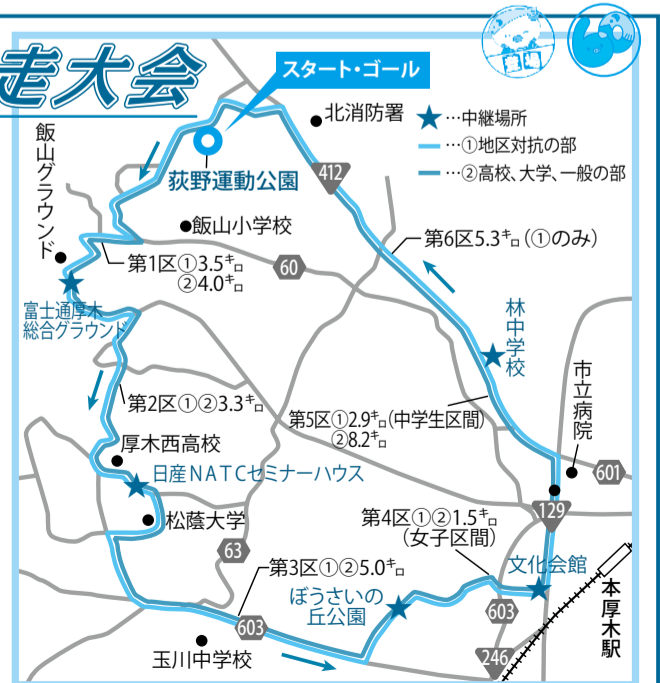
走大会

スタート・ゴール

北消防署

★…中継場所
…①地区対抗の部
…②高校、大学、一般の部

荻野運動公園

412

飯山グラウンド

飯山小学校

第6区5.3キロ(①のみ)

第1区①3.5キロ
②4.0キロ

60

富士通厚木総合グラウンド

林中学校

第2区①②3.3キロ

第5区①2.9キロ(中学生区間)
②8.2キロ

市立病院

厚木西高校

日産NATCセミナーハウス

601

129

松蔭大学

第4区①②1.5キロ
(女子区間)

63

第3区①②5.0キロ

文化会館

ぼうさいの丘公園

603

本厚木駅

603

玉川中学校

246